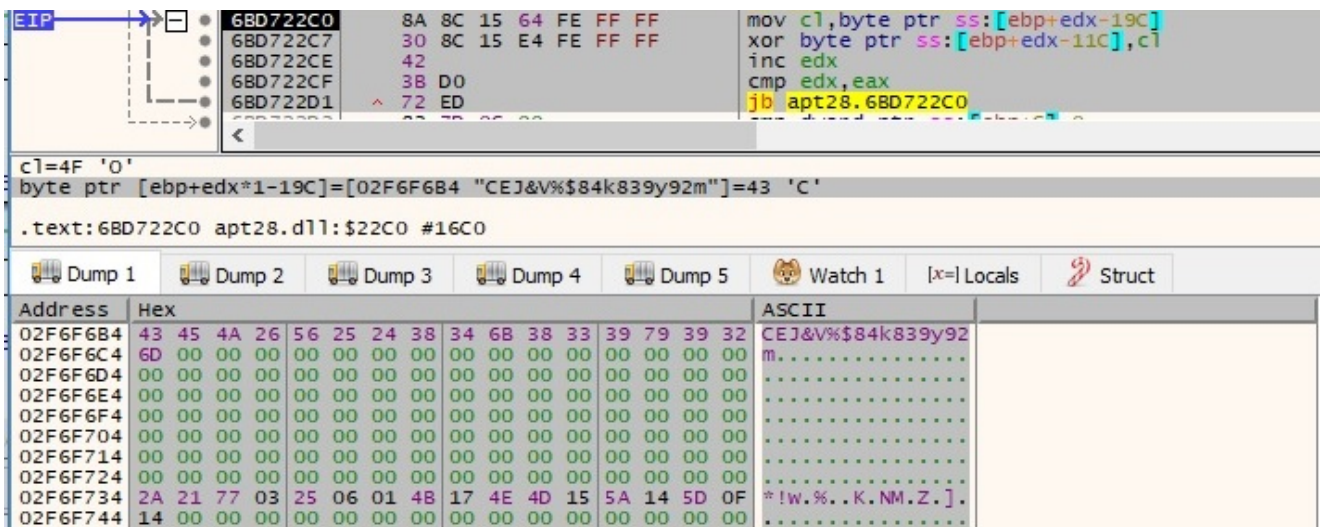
EIP
6BD722C0 8A 8C 15 64 FE FF FF mov cl,byte ptr ss:[ebp+edx-19C]
6BD722C7 30 8C 15 E4 FE FF FF xor byte ptr ss:[ebp+edx-11C],cl
6BD722CE 42 inc edx
6BD722CF 3B D0 cmp edx,eax
6BD722D1 72 ED jb apt28.6BD722C0

cl=4F 'O'
byte ptr [ebp+edx*1-19C]=[02F6F6B4 "CEJ&V%$84k839y92m"]=43 'C'

.text:6BD722C0 apt28.dll:$22C0 #16C0

Dump 1 | Dump 2 | Dump 3 | Dump 4 | Dump 5 | Watch 1 | [x=] Locals | Struct

| Address | Hex | ASCII |
|---|---|---|
| 02F6F6B4 | 43 45 4A 26 56 25 24 38 34 6B 38 33 39 79 39 32 | CEJ&V%$84k839y92 |
| 02F6F6C4 | 6D 00 00 00 00 00 00 00 00 00 00 00 00 00 00 00 | m............... |
| 02F6F6D4 | 00 00 00 00 00 00 00 00 00 00 00 00 00 00 00 00 | ................ |
| 02F6F6E4 | 00 00 00 00 00 00 00 00 00 00 00 00 00 00 00 00 | ................ |
| 02F6F6F4 | 00 00 00 00 00 00 00 00 00 00 00 00 00 00 00 00 | ................ |
| 02F6F704 | 00 00 00 00 00 00 00 00 00 00 00 00 00 00 00 00 | ................ |
| 02F6F714 | 00 00 00 00 00 00 00 00 00 00 00 00 00 00 00 00 | ................ |
| 02F6F724 | 00 00 00 00 00 00 00 00 00 00 00 00 00 00 00 00 | ................ |
| 02F6F734 | 2A 21 77 03 25 06 01 4B 17 4E 4D 15 5A 14 5D 0F | *!w.%..K.NM.Z.]. |
| 02F6F744 | 14 00 00 00 00 00 00 00 00 00 00 00 00 00 00 00 | ................ |